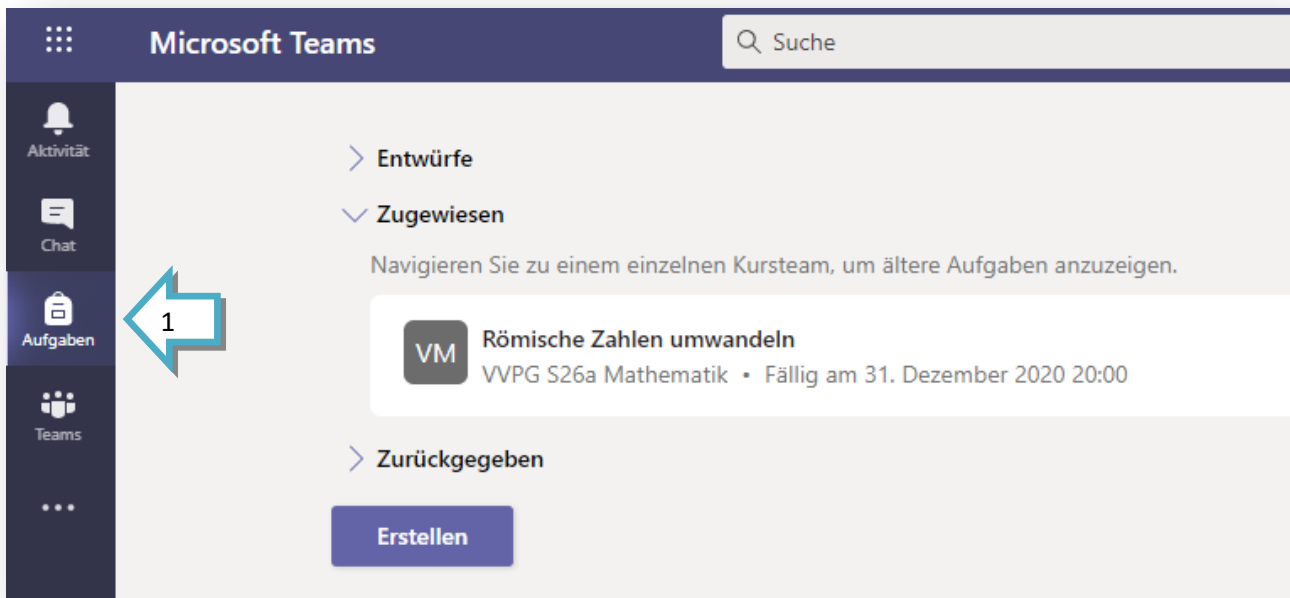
Microsoft Teams

Suche

Aktivität

Chat

Aufgaben

Teams

•••

1

Entwürfe

Zugewiesen

Navigieren Sie zu einem einzelnen Kursteam, um ältere Aufgaben anzuzeigen.

VM

Römische Zahlen umwandeln

VVPG S26a Mathematik • Fällig am 31. Dezember 2020 20:00

Zurückgegeben

Erstellen